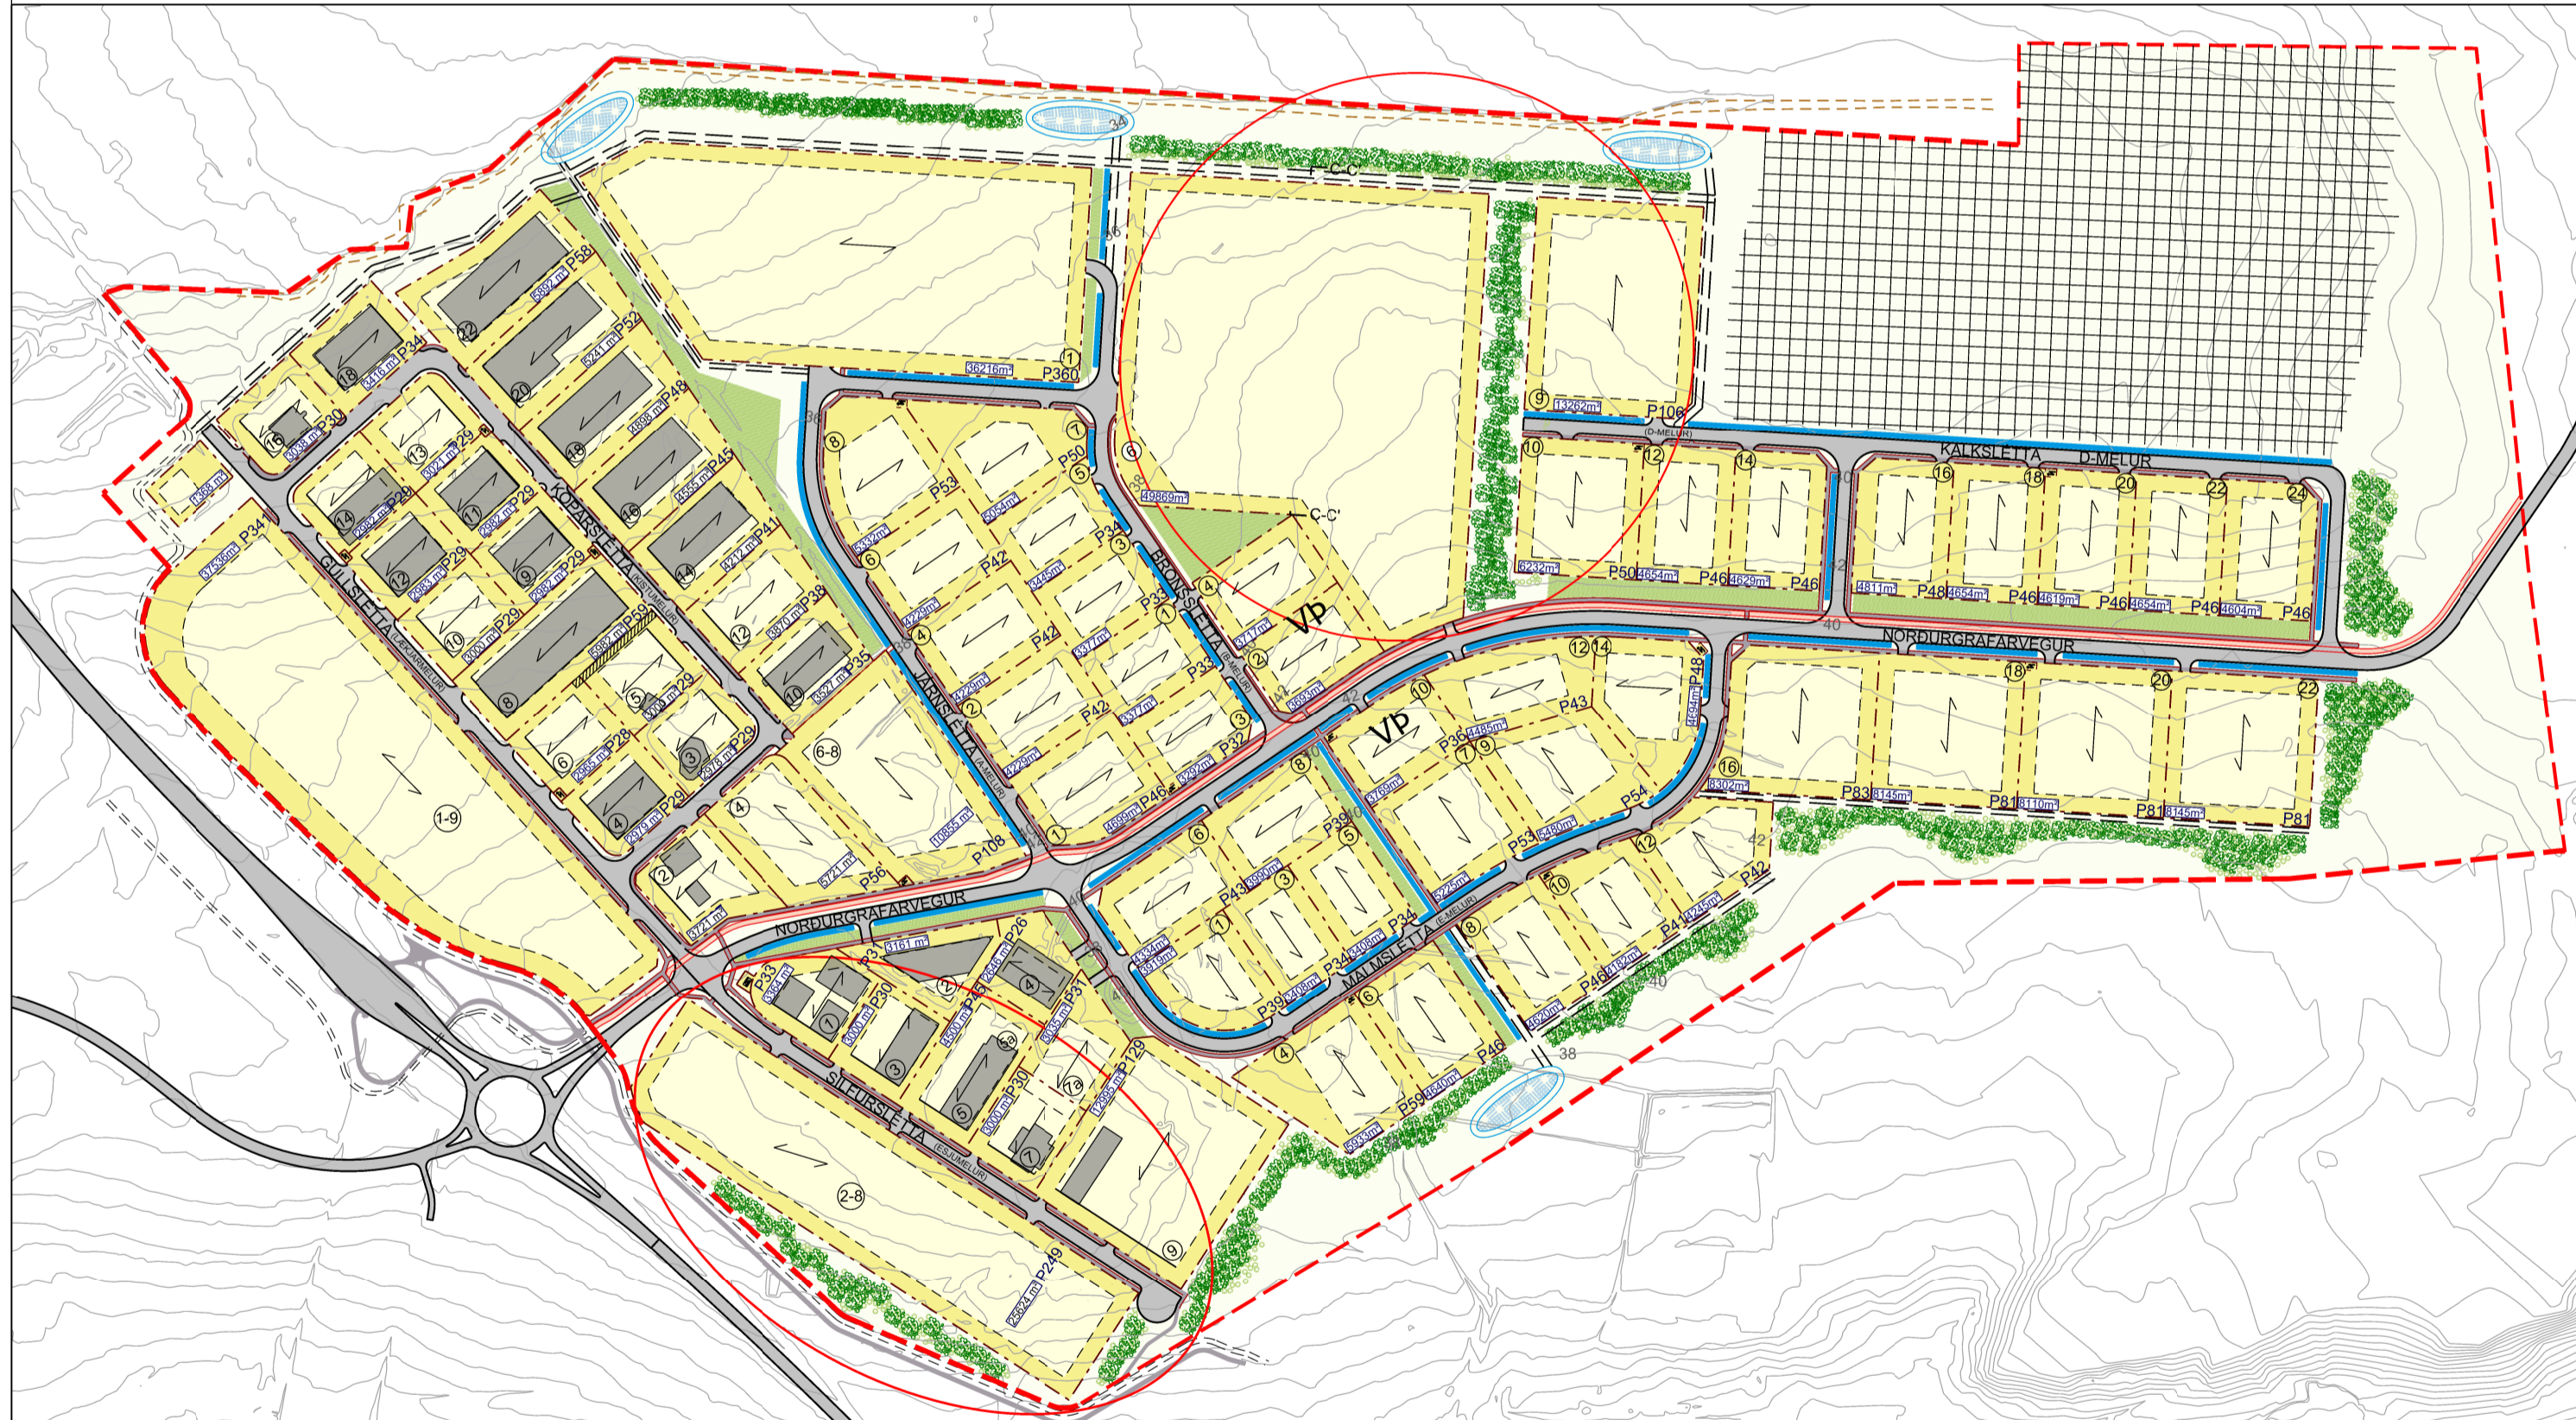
F-C-C'
34
36
38
36216m²
P360
1
5882 m²
P58
22
5241 m²
P52
20
4898 m²
P48
18
4555 m²
P45
16
4212 m²
P41
14
3416 m²
P34
18
3038 m²
P30
16
1368 m²
KOPARSLÉTTA
(KISTUMELUR)
3021 m²
P29
13
2982 m²
P29
11
2982 m²
P29
14
2982 m²
P29
9
2982 m²
P29
12
2983 m²
P29
10
3000 m²
P29
5982 m²
P59
8
3870 m²
P38
12
3527 m²
P35
10
3000 m²
P29
5
2978 m²
P29
3
2955 m²
P28
6
2978 m²
P29
4
37535m²
P34
GULLSLÉTTA
(LEIRVARMELUR)
1-9
6-8
4
10855 m²
P108
5721 m²
P56
2
3721 m²
NORÐURGRAFARVEGUR
3161 m²
P31
P33
3364 m²
1
3000 m²
P30
3
2
4500 m²
P43
5
2666 m²
P26
4
3035 m²
P31
3000 m²
P30
7a
7
12999 m²
P129
SILFURSLÉTTA
(ESJUMELUR)
2-8
25624 m²
P249
9
8
6
5332m²
P53
5054m²
P50
7
4229m²
P42
3445m²
P34
3
4
4229m²
P42
3377m²
P33
1
4229m²
P42
3317m²
P33
2
4229m²
P42
3292m²
P32
4699m²
P46
JÁRNSLÉTTA
(A-MELUR)
BRONSSLÉTTA
(B-MELUR)
49869m²
C-C'
4
3717m²
2
3683m²
VP
VP
1
13262m²
P106
(D-MELUR)
9
10
12
14
KALKSLÉTTA
D-MELUR
16
18
20
22
24
6232m²
P50
4654m²
P46
4629m²
P46
4811m²
P48
4654m²
P46
4619m²
P46
4654m²
P46
4604m²
P46
40
42
NORÐURGRAFARVEGUR
12
14
10
4485m²
P36
9
7
P43
4694m²
P48
18
20
22
16
8302m²
P83
8145m²
P81
8110m²
P81
8145m²
P81
5
P39
3960m²
6
3
P43
1
4334m²
3919m²
P39
3408m²
P34
6
P34
MALMSLÉTTA
(E-MELUR)
4
5933m²
P59
4640m²
P46
8
4620m²
P46
4182m²
P41
4245m²
P42
10
12
5225m²
5460m²
P53
P54
9769m²
38
40
42